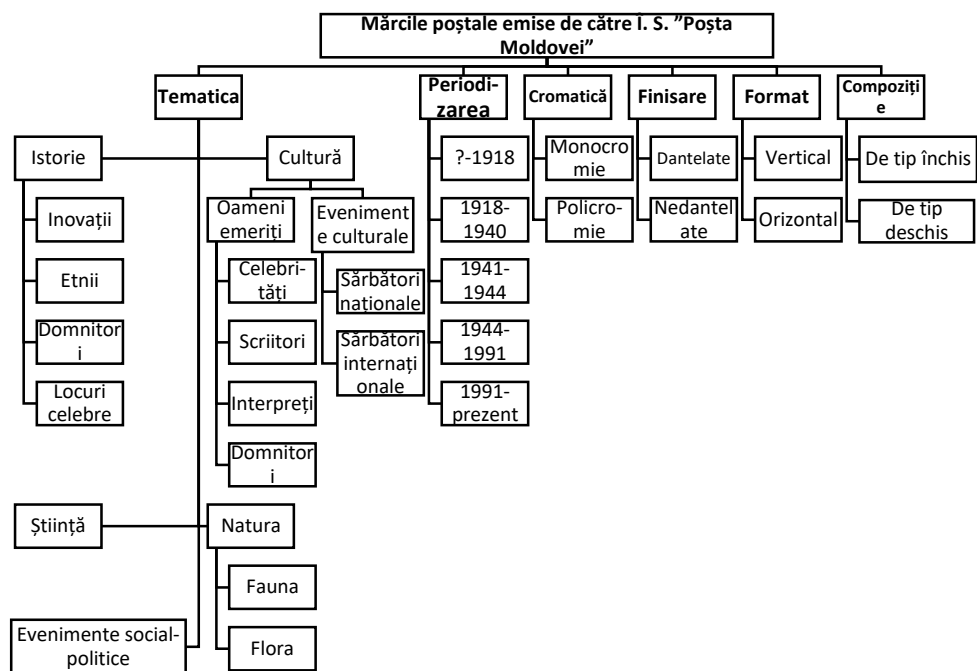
Mărcile poștale emise de către Î. S. ”Poșta Moldovei”

Tematica

Istorie

Inovații

Etnii

Domnitori

Locuri celebre

Cultură

Oameni emeriți

Celebrități

Scriitori

Interpreți

Domnitori

Evenimente culturale

Sărbători naționale

Sărbători internaționale

Știință

Natura

Fauna

Flora

Evenimente social-politice

Periodizarea

?-1918

1918-1940

1941-1944

1944-1991

1991-prezent

Cromatică

Monocromie

Policromie

Finisare

Dantelate

Nedantelate

Format

Vertical

Orizontal

Compoziție

De tip închis

De tip deschis